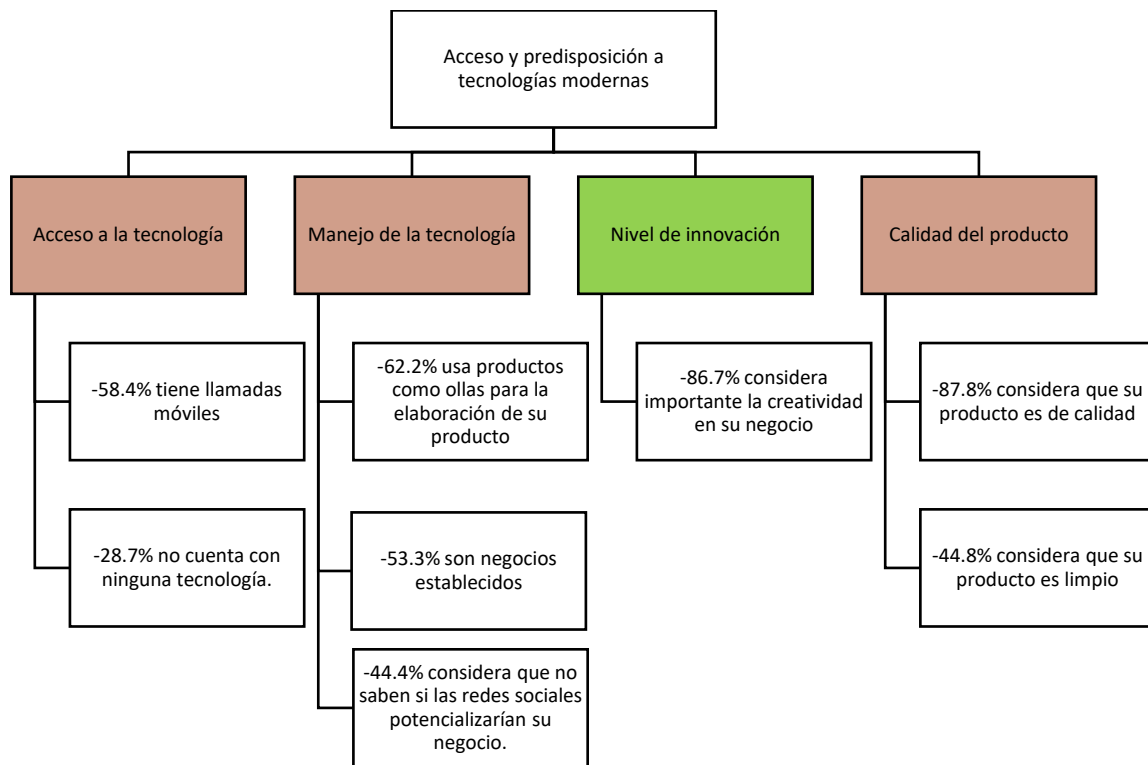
Acceso y predisposición a tecnologías modernas

Acceso a la tecnología

-58.4% tiene llamadas móviles

-28.7% no cuenta con ninguna tecnología.

Manejo de la tecnología

-62.2% usa productos como ollas para la elaboración de su producto

-53.3% son negocios establecidos

-44.4% considera que no saben si las redes sociales potencializarían su negocio.

Nivel de innovación

-86.7% considera importante la creatividad en su negocio

Calidad del producto

-87.8% considera que su producto es de calidad

-44.8% considera que su producto es limpio